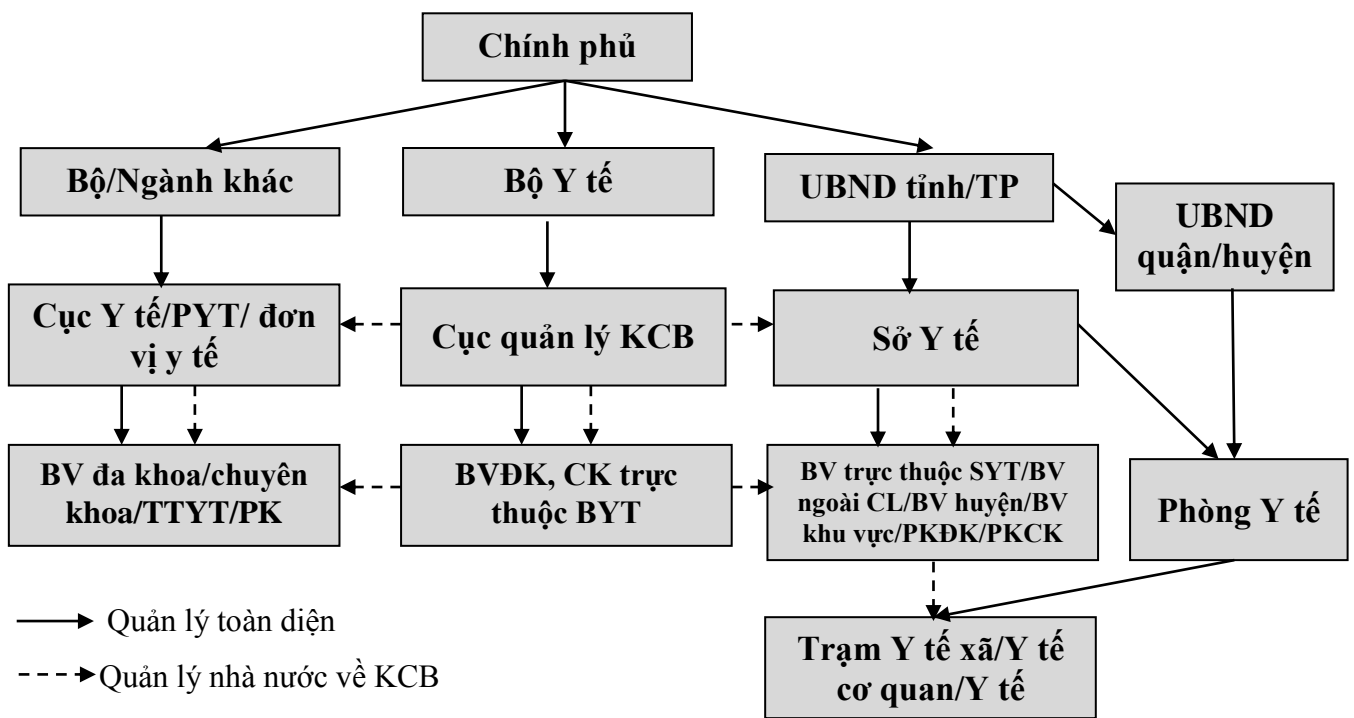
Chính phủ

Bộ/Ngành khác

Bộ Y tế

UBND tỉnh/TP

UBND quận/huyện

Cục Y tế/PYT/ đơn vị y tế

Cục quản lý KCB

Sở Y tế

BV đa khoa/chuyên khoa/TTYT/PK

BVĐK, CK trực thuộc BYT

BV trực thuộc SYT/BV ngoài CL/BV huyện/BV khu vực/PKĐK/PKCK

Phòng Y tế

Trạm Y tế xã/Y tế cơ quan/Y tế

Quản lý toàn diện

Quản lý nhà nước về KCB